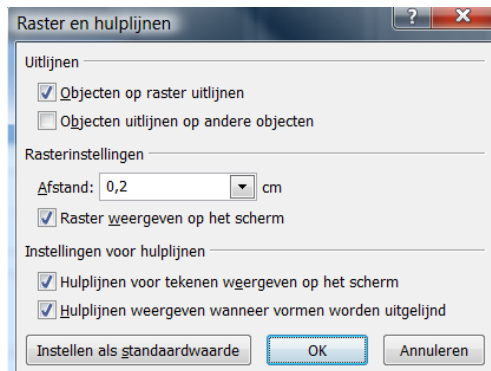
Raster en hulplijnen

?

X

Uitlijnen

Objecten op raster uitlijnen

Objecten uitlijnen op andere objecten

Rasterinstellingen

Afstand: 0,2 cm

Raster weergeven op het scherm

Instellingen voor hulplijnen

Hulplijnen voor tekenen weergeven op het scherm

Hulplijnen weergeven wanneer vormen worden uitgelijnd

Instellen als standaardwaarde

OK

Annuleren